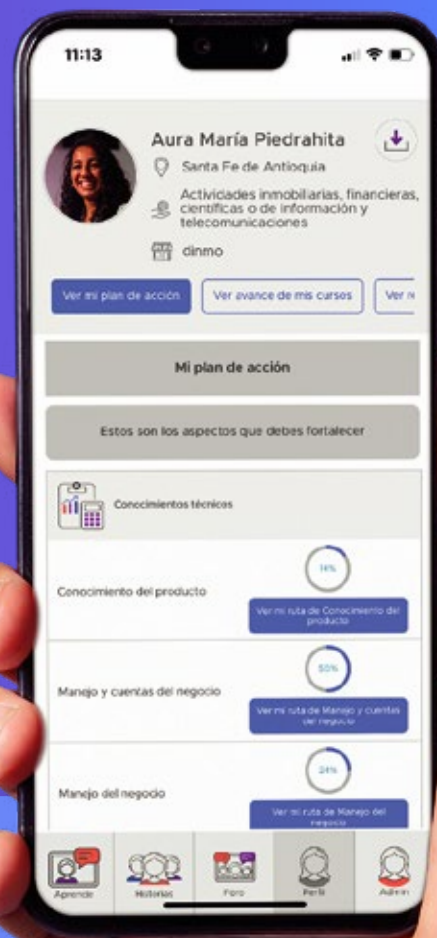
11:13

Aura María Piedrahita

Santa Fe de Antioquia

Actividades inmobiliarias, financieras, científicas o de información y telecomunicaciones

dinmo

Ver mi plan de acción

Ver avance de mis cursos

Ver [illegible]

Mi plan de acción

Estos son los aspectos que debes fortalecer

Conocimientos técnicos

Conocimiento del producto

14%

Ver mi ruta de Conocimiento del producto

Manejo y cuentas del negocio

50%

Ver mi ruta de Manejo y cuentas del negocio

Manejo del negocio

24%

Ver mi ruta de Manejo del negocio

Aprende

Historias

Foro

Perfil

Admin